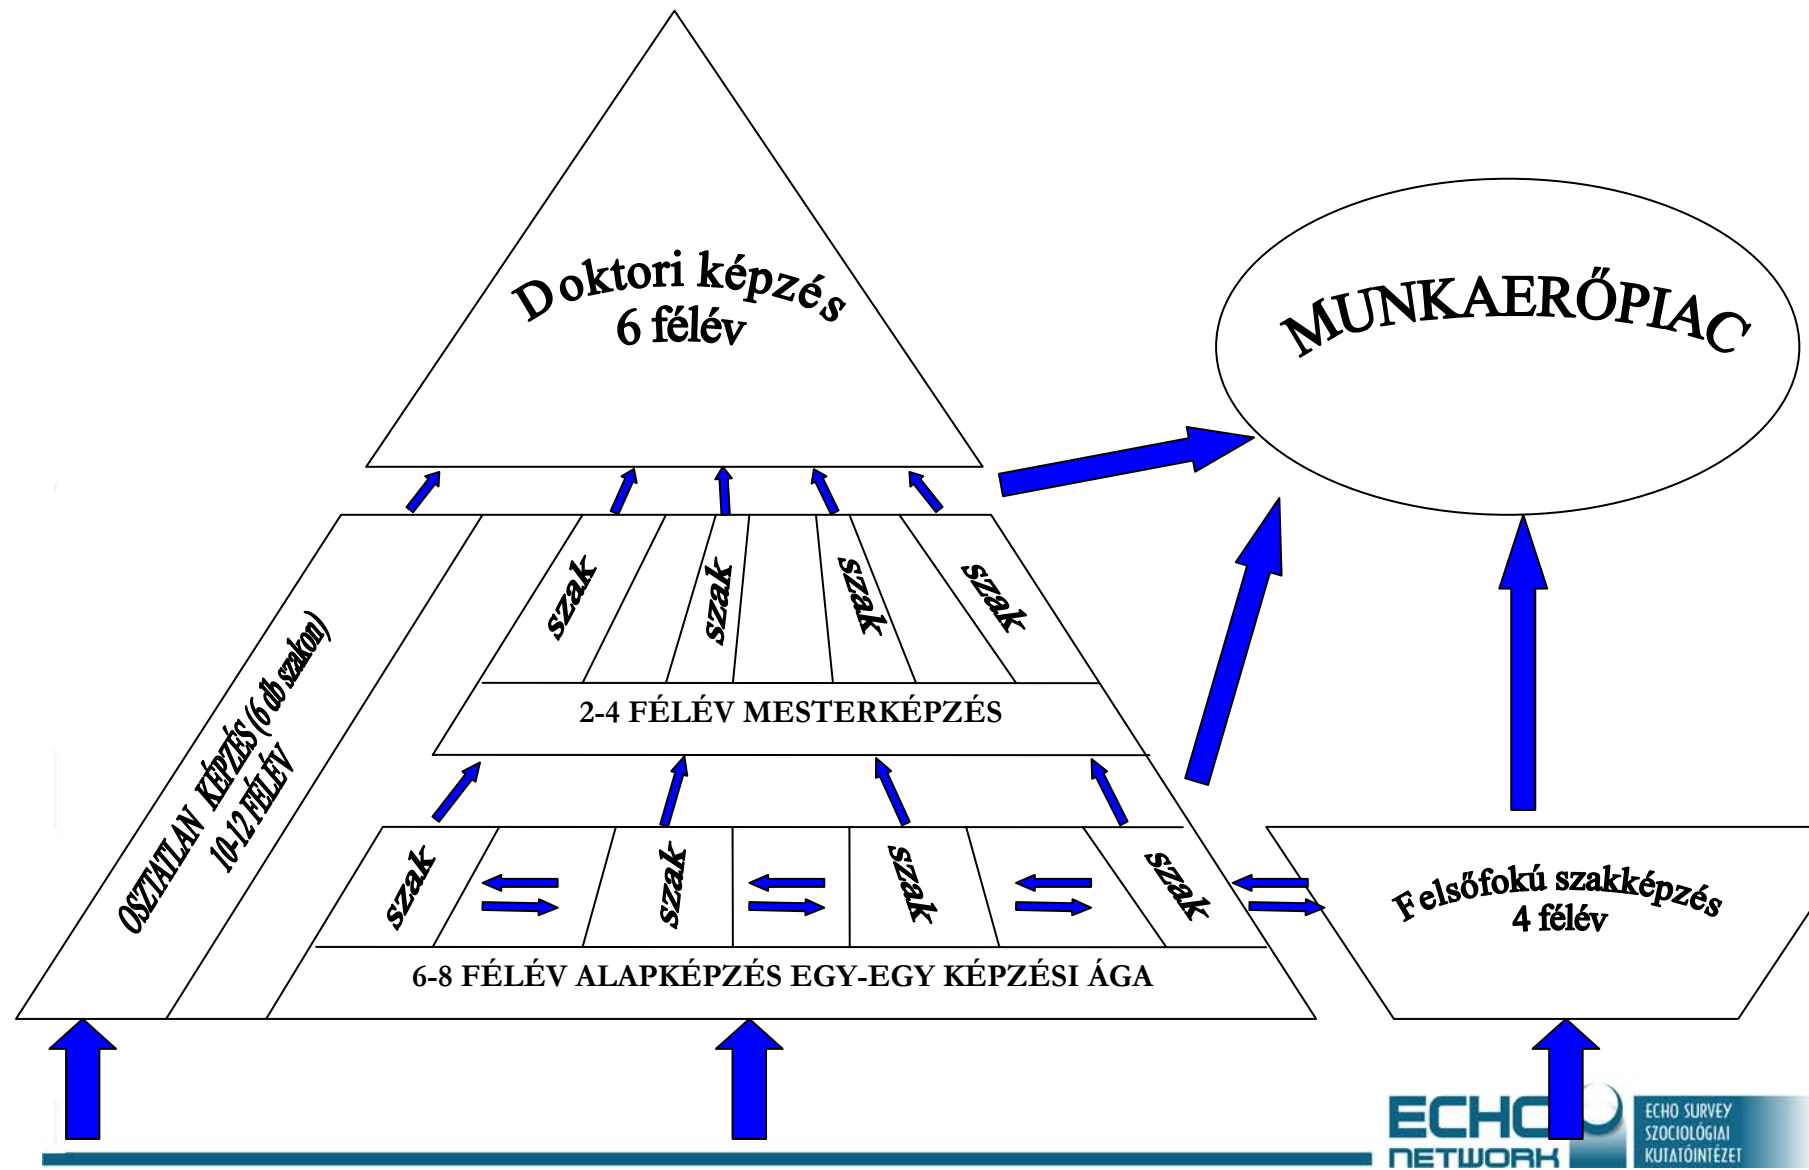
Doktori képzés
6 félév

MUNKAERŐPIAC

szak
szak
szak
szak

2-4 FÉLÉV MESTERKÉPZÉS

OSZTATLAN KÉPZÉS (6 db szakon)
10-12 FÉLÉV

szak
szak
szak
szak

6-8 FÉLÉV ALAPKÉPZÉS EGY-EGY KÉPZÉSI ÁGA

Felsőfokú szakképzés
4 félév

ECHO NETWORK
ECHO SURVEY SZOCIOLÓGIAI KUTATÓINTÉZET